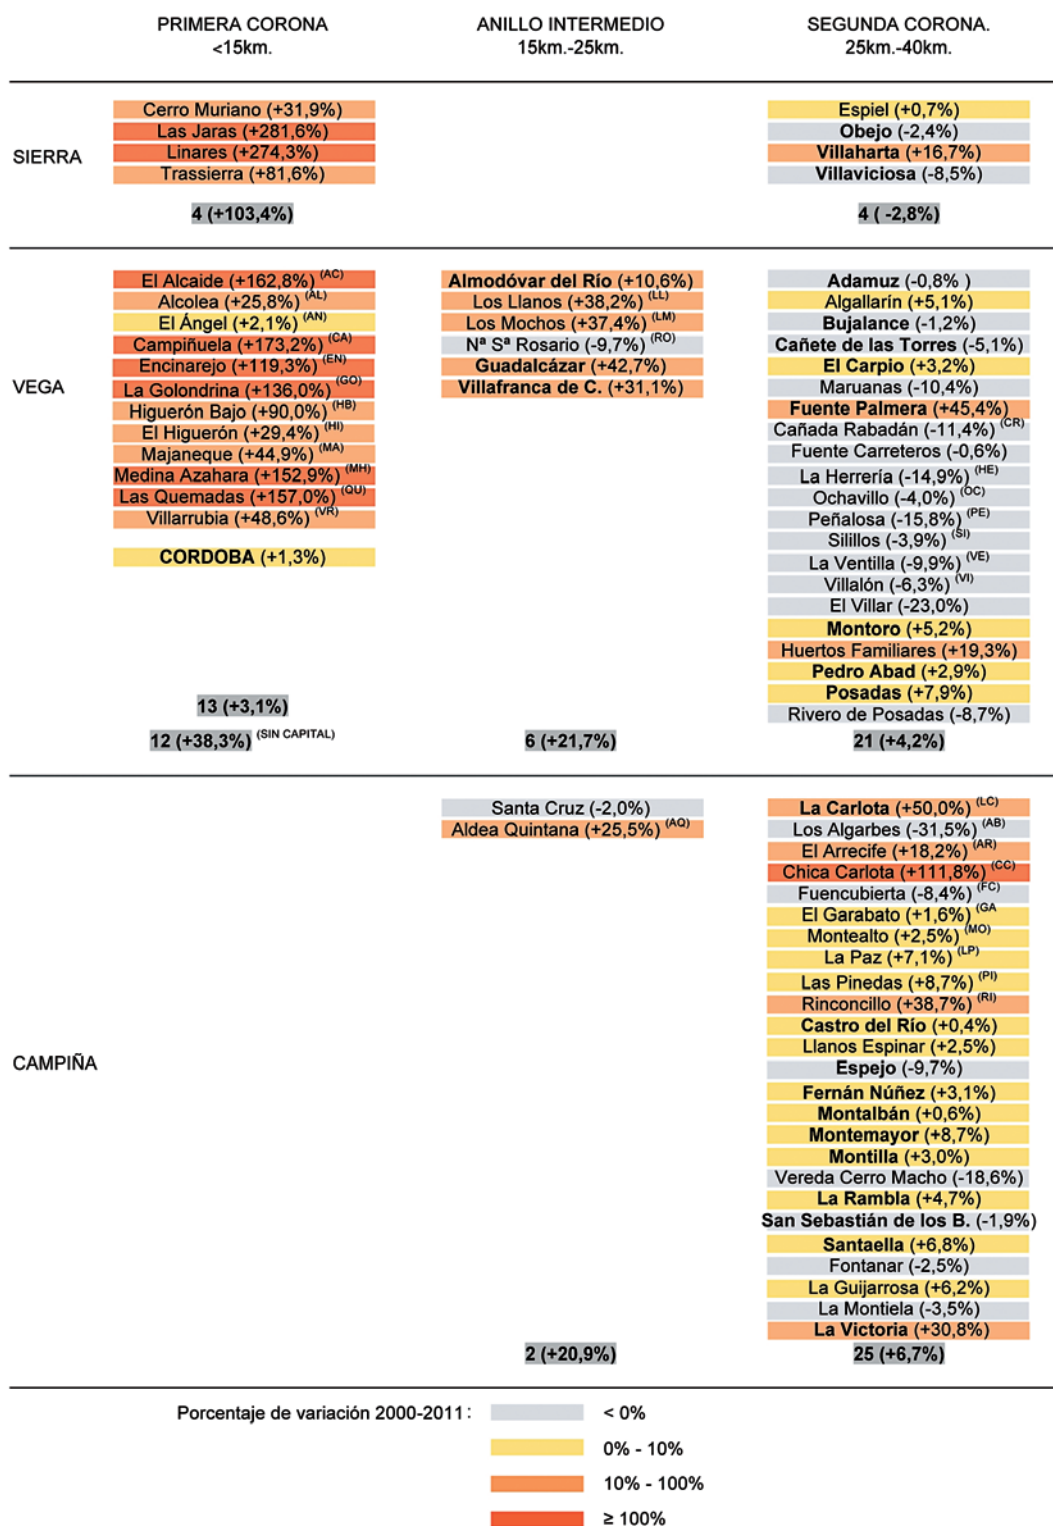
| | PRIMERA CORONA <15km. | ANILLO INTERMEDIO 15km.-25km. | SEGUNDA CORONA. 25km.-40km. |
|---|---|---|---|
| SIERRA | Cerro Muriano (+31,9%) Las Jaras (+281,6%) Linares (+274,3%) Trassierra (+81,6%) 4 (+103,4%) | | Espiel (+0,7%) Obejo (-2,4%) Villaharta (+16,7%) Villaviciosa (-8,5%) 4 ( -2,8%) |
| VEGA | El Alcaide (+162,8%) $^{(AC)}$ Alcolea (+25,8%) $^{(AL)}$ El Ángel (+2,1%) $^{(AN)}$ Campiñuela (+173,2%) $^{(CA)}$ Encinarejo (+119,3%) $^{(EN)}$ La Golondrina (+136,0%) $^{(GO)}$ Higuerón Bajo (+90,0%) $^{(HB)}$ El Higuerón (+29,4%) $^{(HI)}$ Majaneque (+44,9%) $^{(MA)}$ Medina Azahara (+152,9%) $^{(MH)}$ Las Quemadas (+157,0%) $^{(QU)}$ Villarrubia (+48,6%) $^{(VR)}$ CORDOBA (+1,3%) 13 (+3,1%) 12 (+38,3%) $^{(SIN\ CAPITAL)}$ | Almodóvar del Río (+10,6%) Los Llanos (+38,2%) $^{(LL)}$ Los Mochos (+37,4%) $^{(LM)}$ Nª Sª Rosario (-9,7%) $^{(RO)}$ Guadalcázar (+42,7%) Villafranca de C. (+31,1%) 6 (+21,7%) | Adamuz (-0,8% ) Algallarín (+5,1%) Bujalance (-1,2%) Cañete de las Torres (-5,1%) El Carpio (+3,2%) Maruanas (-10,4%) Fuente Palmera (+45,4%) Cañada Rabadán (-11,4%) $^{(CR)}$ Fuente Carreteros (-0,6%) La Herrería (-14,9%) $^{(HE)}$ Ochavillo (-4,0%) $^{(OC)}$ Peñalosa (-15,8%) $^{(PE)}$ Silillos (-3,9%) $^{(SI)}$ La Ventilla (-9,9%) $^{(VE)}$ Villalón (-6,3%) $^{(VI)}$ El Villar (-23,0%) Montoro (+5,2%) Huertos Familiares (+19,3%) Pedro Abad (+2,9%) Posadas (+7,9%) Rivero de Posadas (-8,7%) 21 (+4,2%) |
| CAMPIÑA | | Santa Cruz (-2,0%) Aldea Quintana (+25,5%) $^{(AQ)}$ 2 (+20,9%) | La Carlota (+50,0%) $^{(LC)}$ Los Algarbes (-31,5%) $^{(AB)}$ El Arrecife (+18,2%) $^{(AR)}$ Chica Carlota (+111,8%) $^{(CC)}$ Fuencubierta (-8,4%) $^{(FC)}$ El Garabato (+1,6%) $^{(GA)}$ Montealto (+2,5%) $^{(MO)}$ La Paz (+7,1%) $^{(LP)}$ Las Pinedas (+8,7%) $^{(PI)}$ Rinconcillo (+38,7%) $^{(RI)}$ Castro del Río (+0,4%) Llanos Espinar (+2,5%) Espejo (-9,7%) Fernán Núñez (+3,1%) Montalbán (+0,6%) Montemayor (+8,7%) Montilla (+3,0%) Vereda Cerro Macho (-18,6%) La Rambla (+4,7%) San Sebastián de los B. (-1,9%) Santaella (+6,8%) Fontanar (-2,5%) La Guijarrosa (+6,2%) La Montiela (-3,5%) La Victoria (+30,8%) 25 (+6,7%) |

Porcentaje de variación 2000-2011 :
< 0%
0% - 10%
10% - 100%
≥ 100%